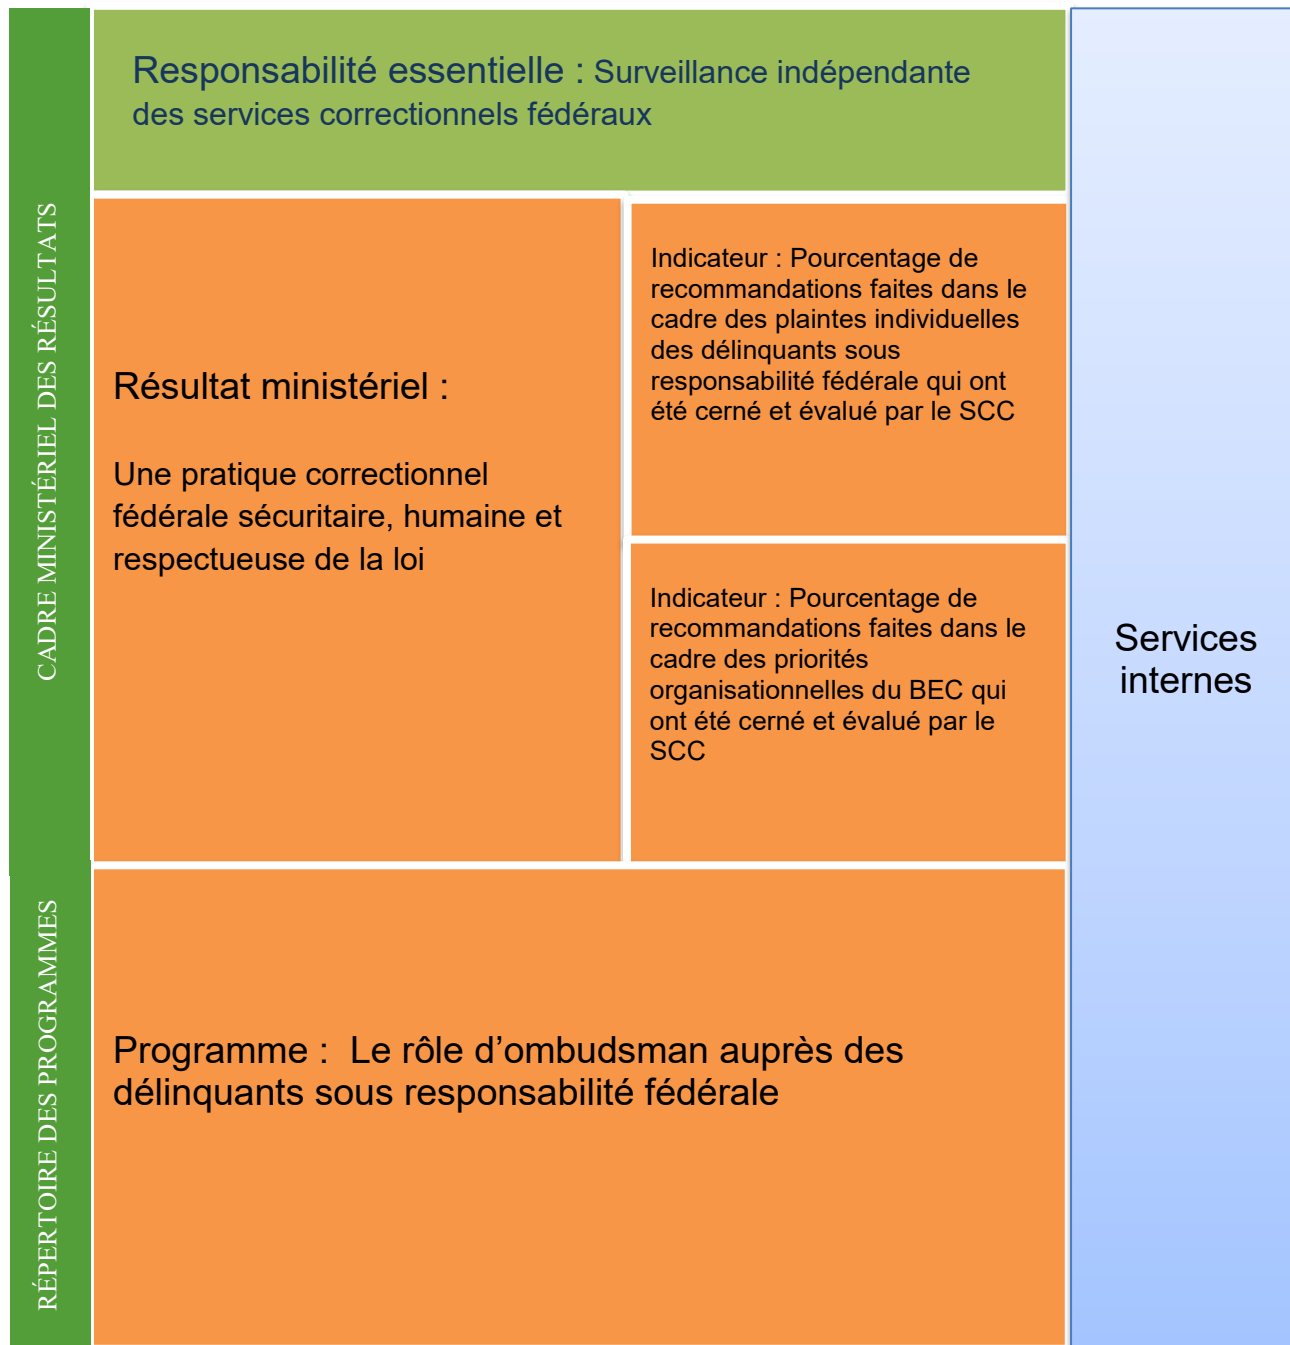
CADRE MINISTÉRIEL DES RÉSULTATS

Responsabilité essentielle : Surveillance indépendante des services correctionnels fédéraux

Résultat ministériel :

Une pratique correctionnel fédérale sécuritaire, humaine et respectueuse de la loi

Indicateur : Pourcentage de recommandations faites dans le cadre des plaintes individuelles des délinquants sous responsabilité fédérale qui ont été cerné et évalué par le SCC

Indicateur : Pourcentage de recommandations faites dans le cadre des priorités organisationnelles du BEC qui ont été cerné et évalué par le SCC

RÉPERTOIRE DES PROGRAMMES

Programme : Le rôle d'ombudsman auprès des délinquants sous responsabilité fédérale

Services internes